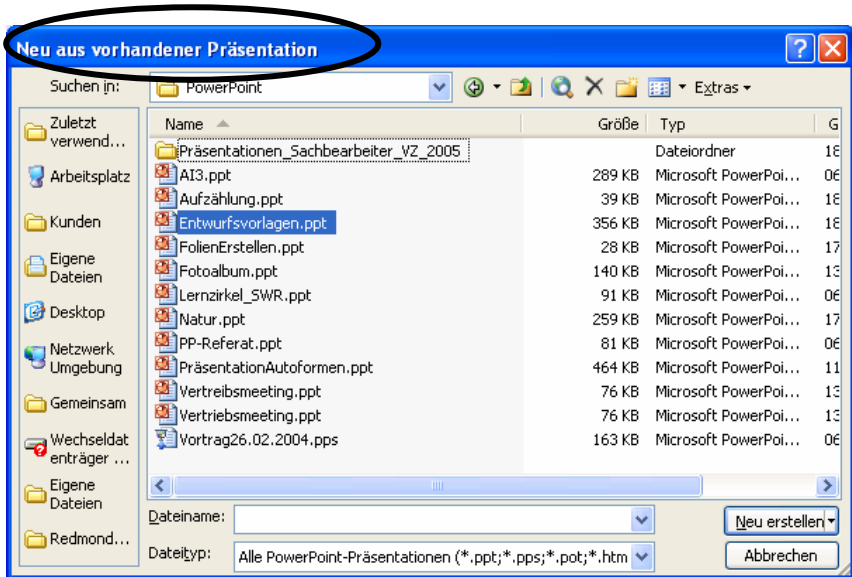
Neu aus vorhandener Präsentation

Suchen in: PowerPoint

Extras

Zuletzt verwend...
Arbeitsplatz
Kunden
Eigene Dateien
Desktop
Netzwerk Umgebung
Gemeinsam
Wechseldatenträger ...
Eigene Dateien
Redmond...

| Name | Größe | Typ | G |
|---|---|---|---|
| Präsentationen_Sachbearbeiter_VZ_2005 | | Dateiordner | 18 |
| AI3.ppt | 289 KB | Microsoft PowerPoi... | 06 |
| Aufzählung.ppt | 39 KB | Microsoft PowerPoi... | 18 |
| Entwurfsvorlagen.ppt | 356 KB | Microsoft PowerPoi... | 18 |
| FolienErstellen.ppt | 28 KB | Microsoft PowerPoi... | 17 |
| Fotoalbum.ppt | 140 KB | Microsoft PowerPoi... | 13 |
| Lernzirkel_SWR.ppt | 91 KB | Microsoft PowerPoi... | 06 |
| Natur.ppt | 259 KB | Microsoft PowerPoi... | 17 |
| PP-Referat.ppt | 81 KB | Microsoft PowerPoi... | 06 |
| PräsentationAutoformen.ppt | 464 KB | Microsoft PowerPoi... | 11 |
| Vertreibsmeeting.ppt | 76 KB | Microsoft PowerPoi... | 13 |
| Vertriebsmeeting.ppt | 76 KB | Microsoft PowerPoi... | 13 |
| Vortrag26.02.2004.pps | 163 KB | Microsoft PowerPoi... | 06 |

Dateiname:
Dateityp: Alle PowerPoint-Präsentationen (*.ppt;*.pps;*.pot;*.htm

Neu erstellen
Abbrechen